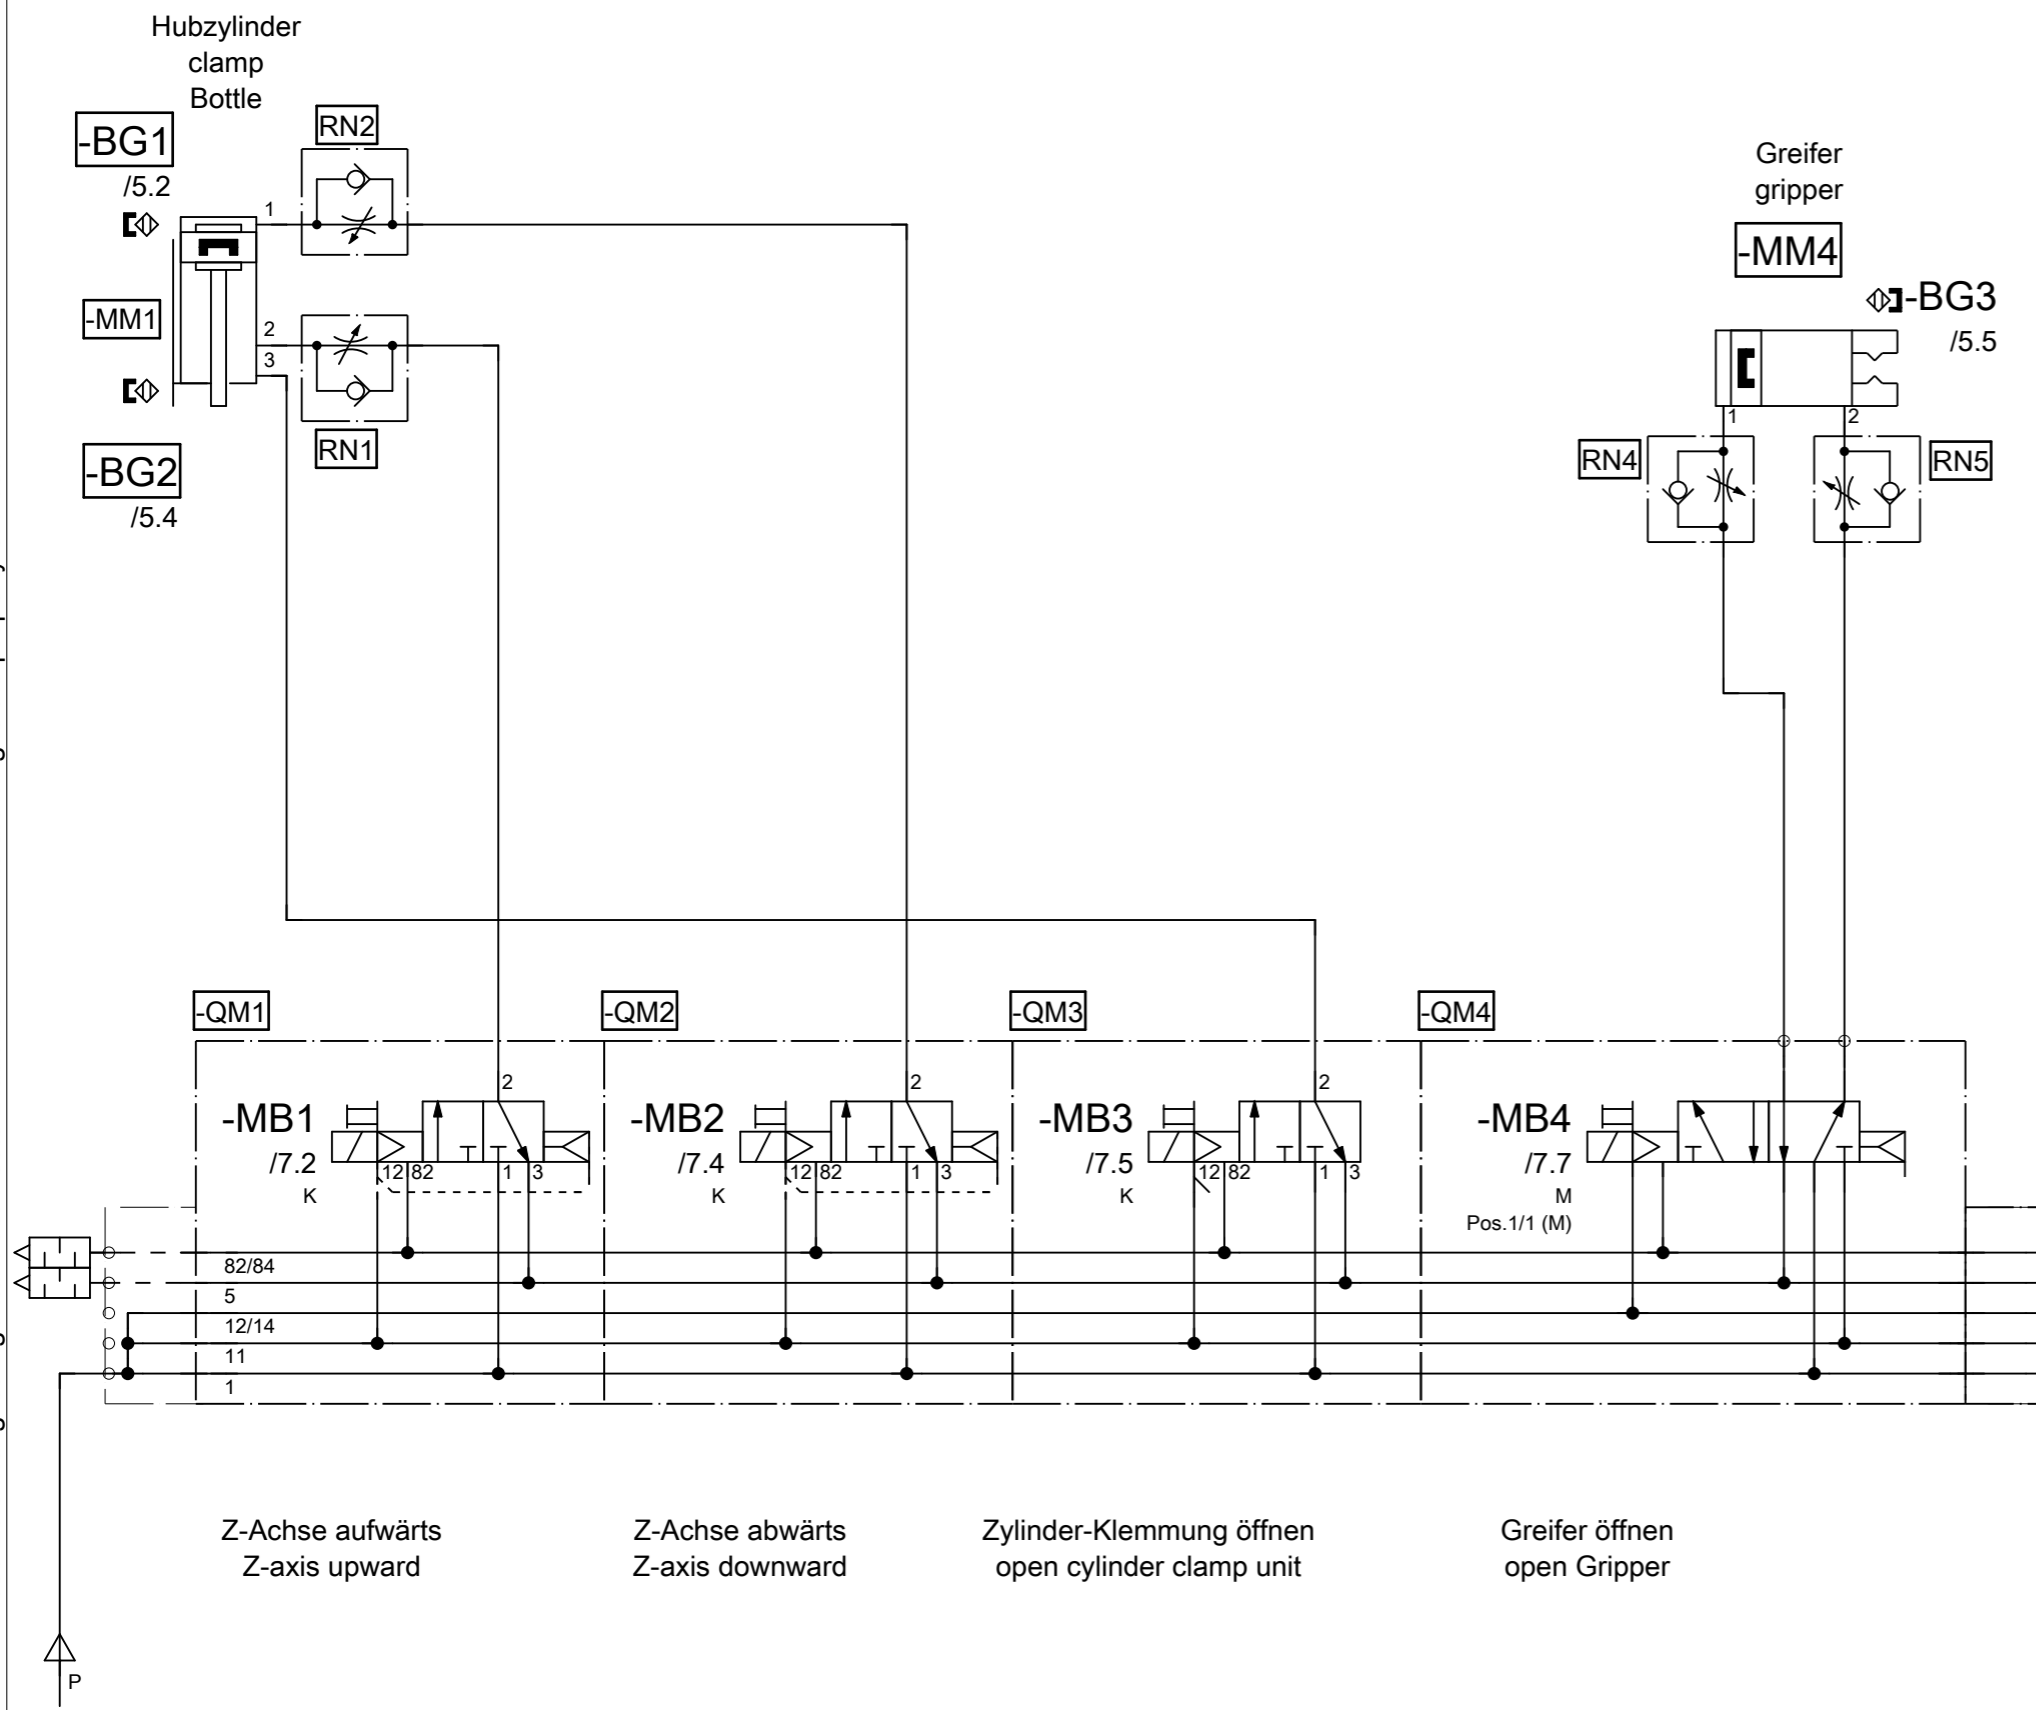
Hubzylinder
clamp
Bottle

-BG1
/5.2

RN2

1

-MM1

2
3

RN1

-BG2
/5.4

Greifer
gripper

-MM4

-BG3
/5.5

1
2

RN4
RN5

-QM1
-QM2
-QM3
-QM4

-MB1
/7.2
K
2
12 82 1 3

-MB2
/7.4
K
2
12 82 1 3

-MB3
/7.5
K
2
12 82 1 3

-MB4
/7.7
M
Pos.1/1 (M)

82/84
5
12/14
11
1

P

Z-Achse aufwärts
Z-axis upward

Z-Achse abwärts
Z-axis downward

Zylinder-Klemmung öffnen
open cylinder clamp unit

Greifer öffnen
open Gripper